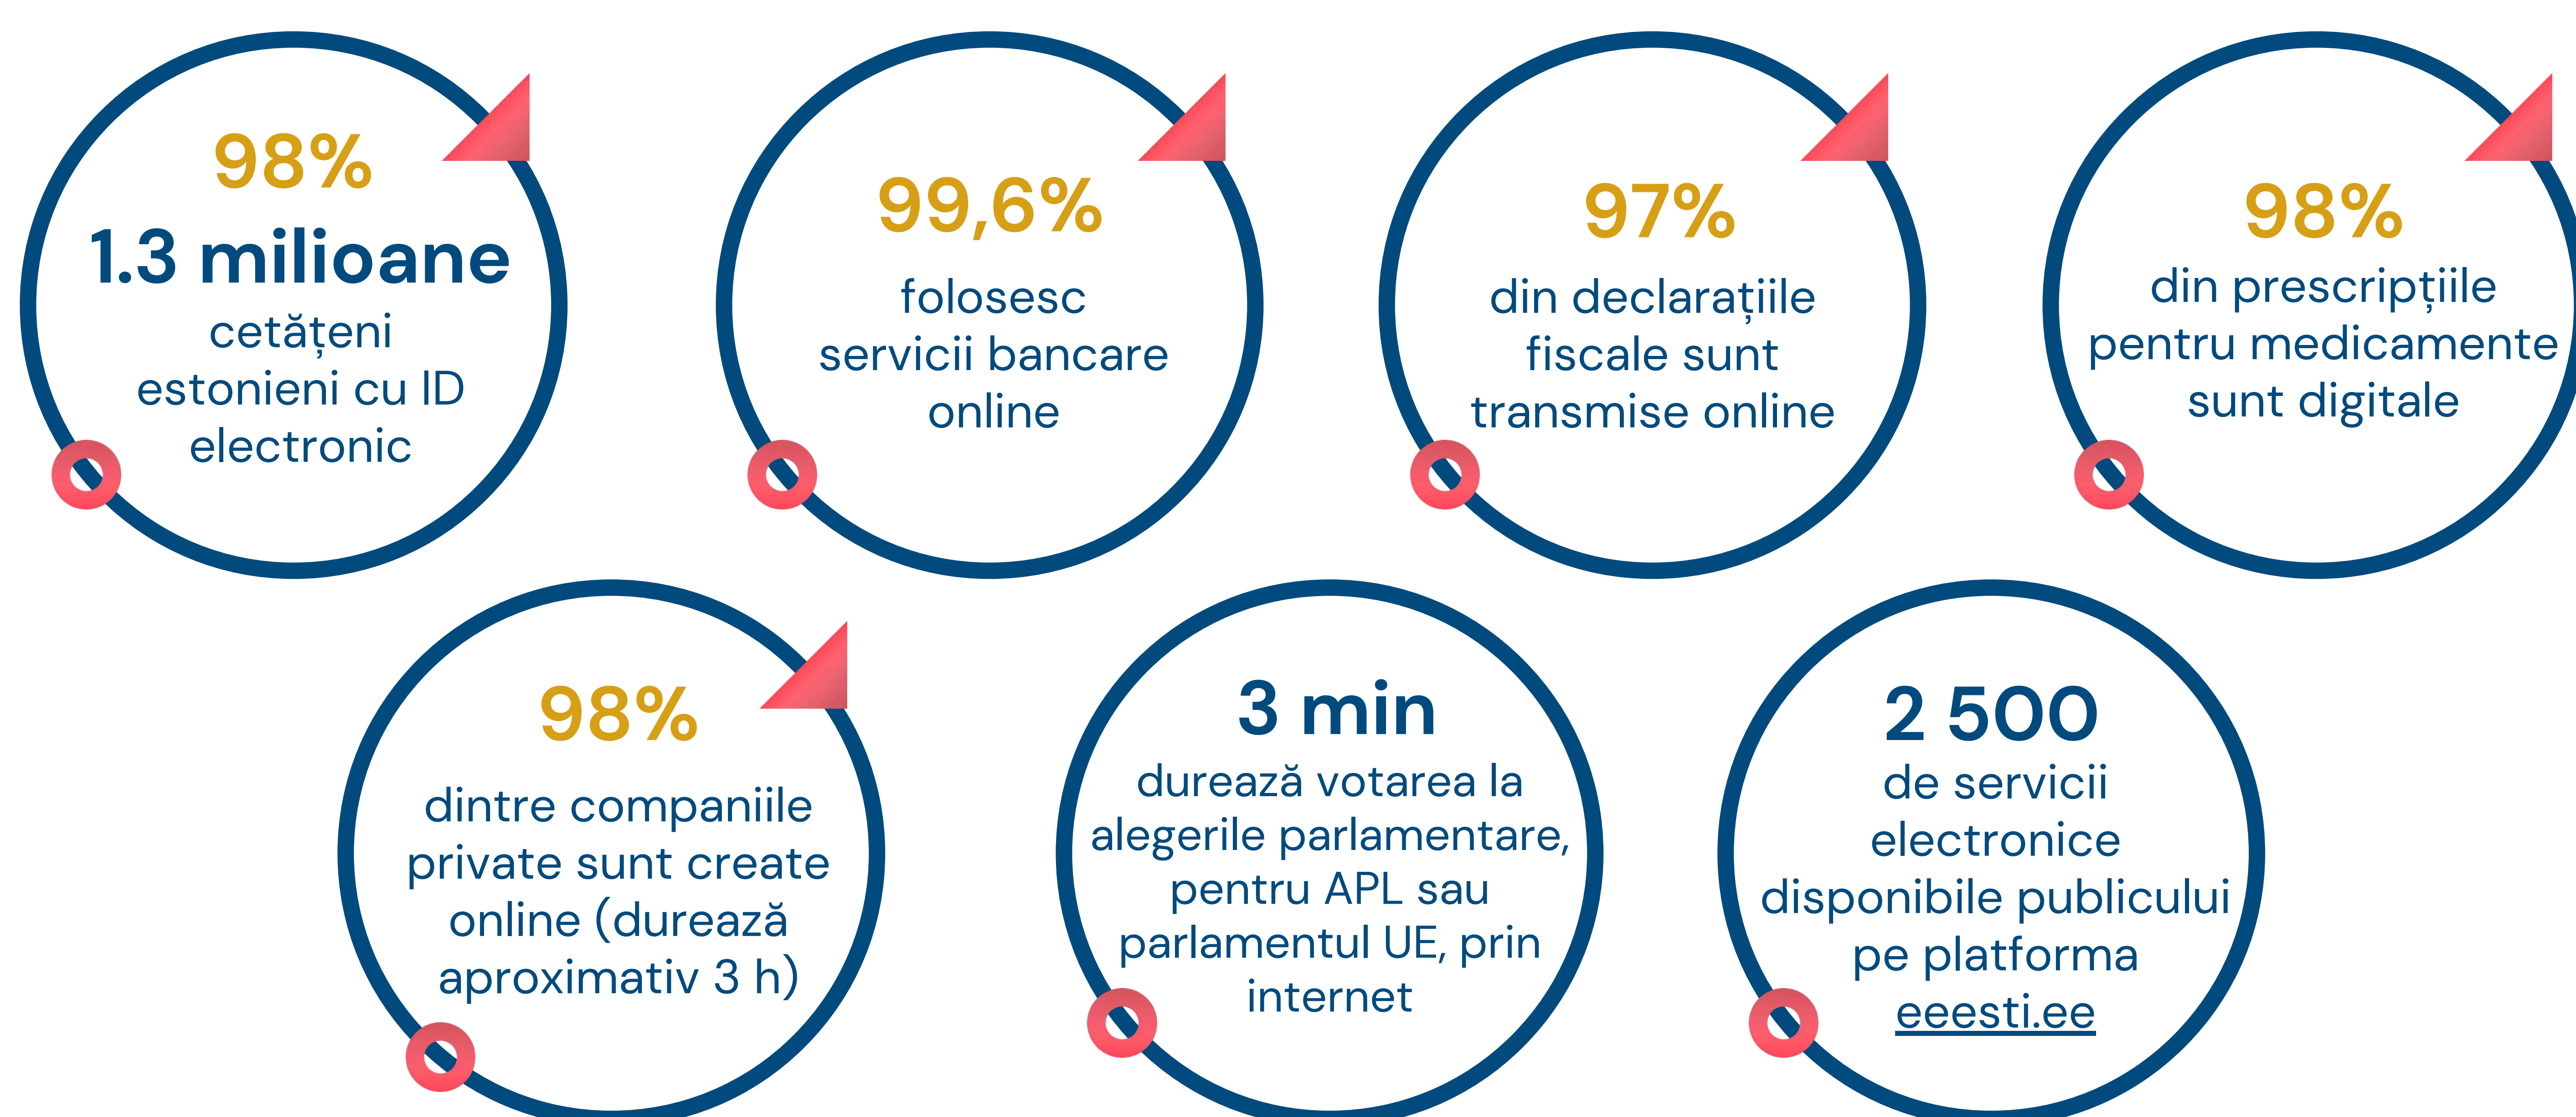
98%
1.3 milioane
cetățeni estonieni cu ID electronic

99,6%
folosesc servicii bancare online

97%
din declarațiile fiscale sunt transmise online

98%
din prescripțiile pentru medicamente sunt digitale

98%
dintre companiile private sunt create online (durează aproximativ 3 h)

3 min
durează votarea la alegerile parlamentare, pentru APL sau parlamentul UE, prin internet

2 500
de servicii electronice disponibile publicului pe platforma eeesti.ee